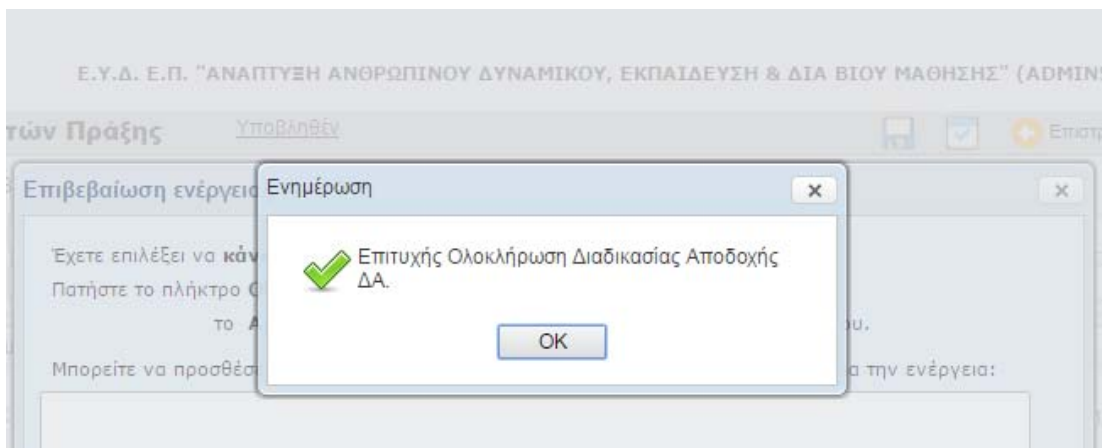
Ε.Υ.Δ. Ε.Π. "ΑΝΑΠΤΥΞΗ ΑΝΘΡΩΠΙΝΟΥ ΔΥΝΑΜΙΚΟΥ, ΕΚΠΑΙΔΕΥΣΗ & ΔΙΑ ΒΙΟΥ ΜΑΘΗΣΗΣ" (ADMIN

των Πράξης Υποβληθέν Επιστ

Επιβεβαίωση ενέργεια

×

Έχετε επιλέξει να κάν

Πατήστε το πλήκτρο

το A

υ.

Μπορείτε να προσθέσ

α την ενέργεια:

Ενημέρωση

×

Επιτυχής Ολοκλήρωση Διαδικασίας Αποδοχής ΔΑ.

OK